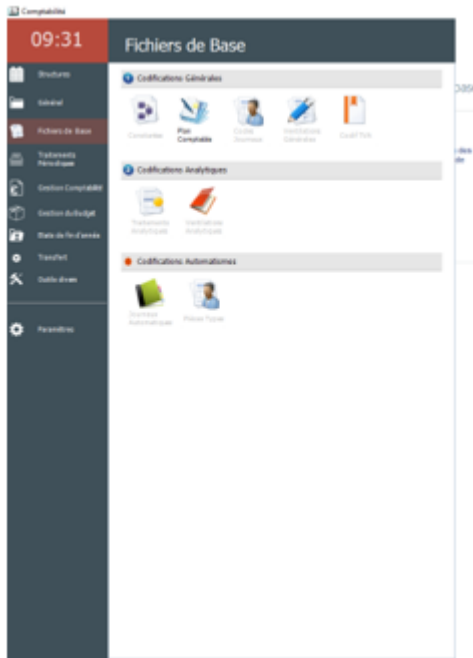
Comptabilité

09:31

Structures
Général
Fichiers de Base
Traitements Périodiques
Gestion Comptabilité
Gestion du budget
Etats de fin d'année
Transfert
Outils divers

Paramètres

Fichiers de Base

Codifications Générales
Constantes
Plan Comptable
Codes Journaux
Ventilations Générales
Code TVA

Codifications Analytiques
Traitements Analytiques
Ventilations Analytiques

Codifications Automatismes
Journaux Automatiques
Pièces Types